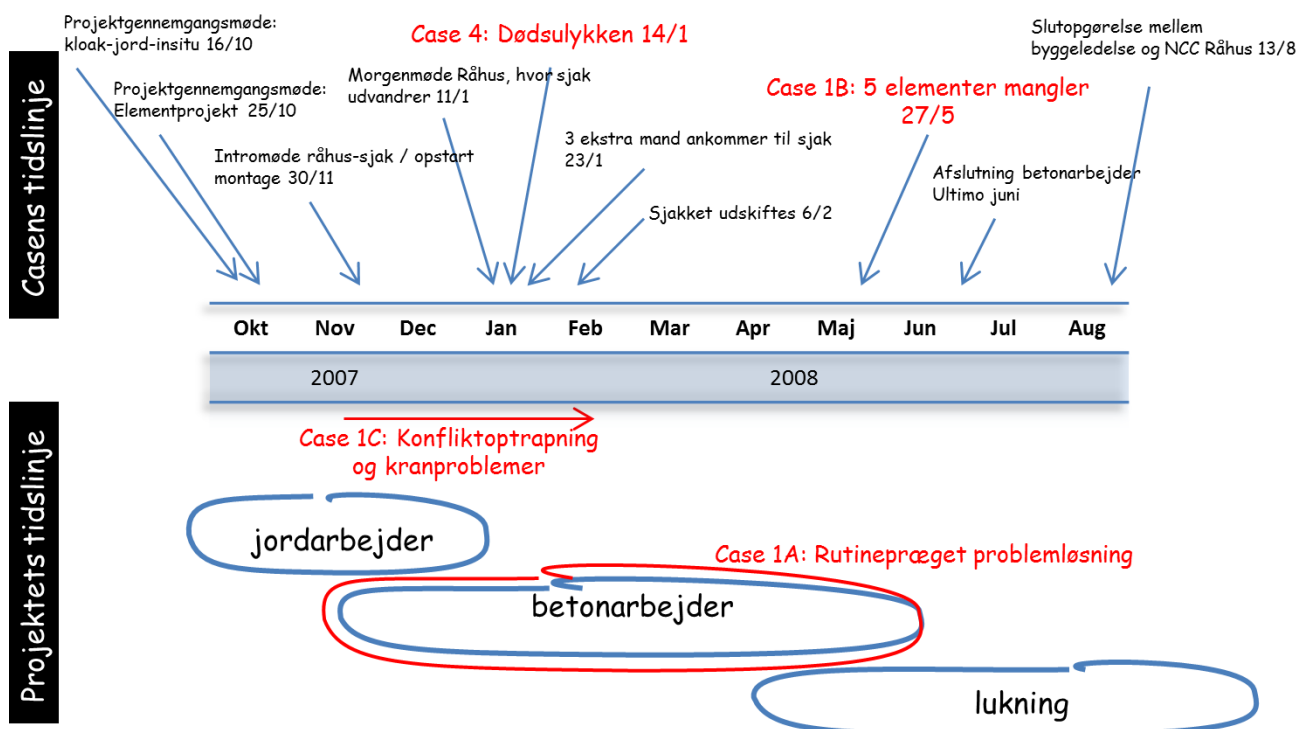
Casens tidslinje

Projektgennemgangsmøde: kloak-jord-insitu 16/10

Projektgennemgangsmøde: Elementprojekt 25/10

Intromøde råhus-sjak / opstart montage 30/11

Morgenmøde Råhus, hvor sjak udvandrer 11/1

Case 4: Dødsulykken 14/1

3 ekstra mand ankommer til sjak 23/1

Sjakket udskiftes 6/2

Case 1B: 5 elementer mangler 27/5

Afslutning betonarbejder Ultimo juni

Slutopgørelse mellem byggeledelse og NCC Råhus 13/8

Okt Nov Dec Jan Feb Mar Apr Maj Jun Jul Aug

2007 2008

Projektets tidslinje

Case 1C: Konfliktoptrapning og kranproblemer

jordarbejder

Case 1A: Rutinepræget problemløsning

betonarbejder

lukning